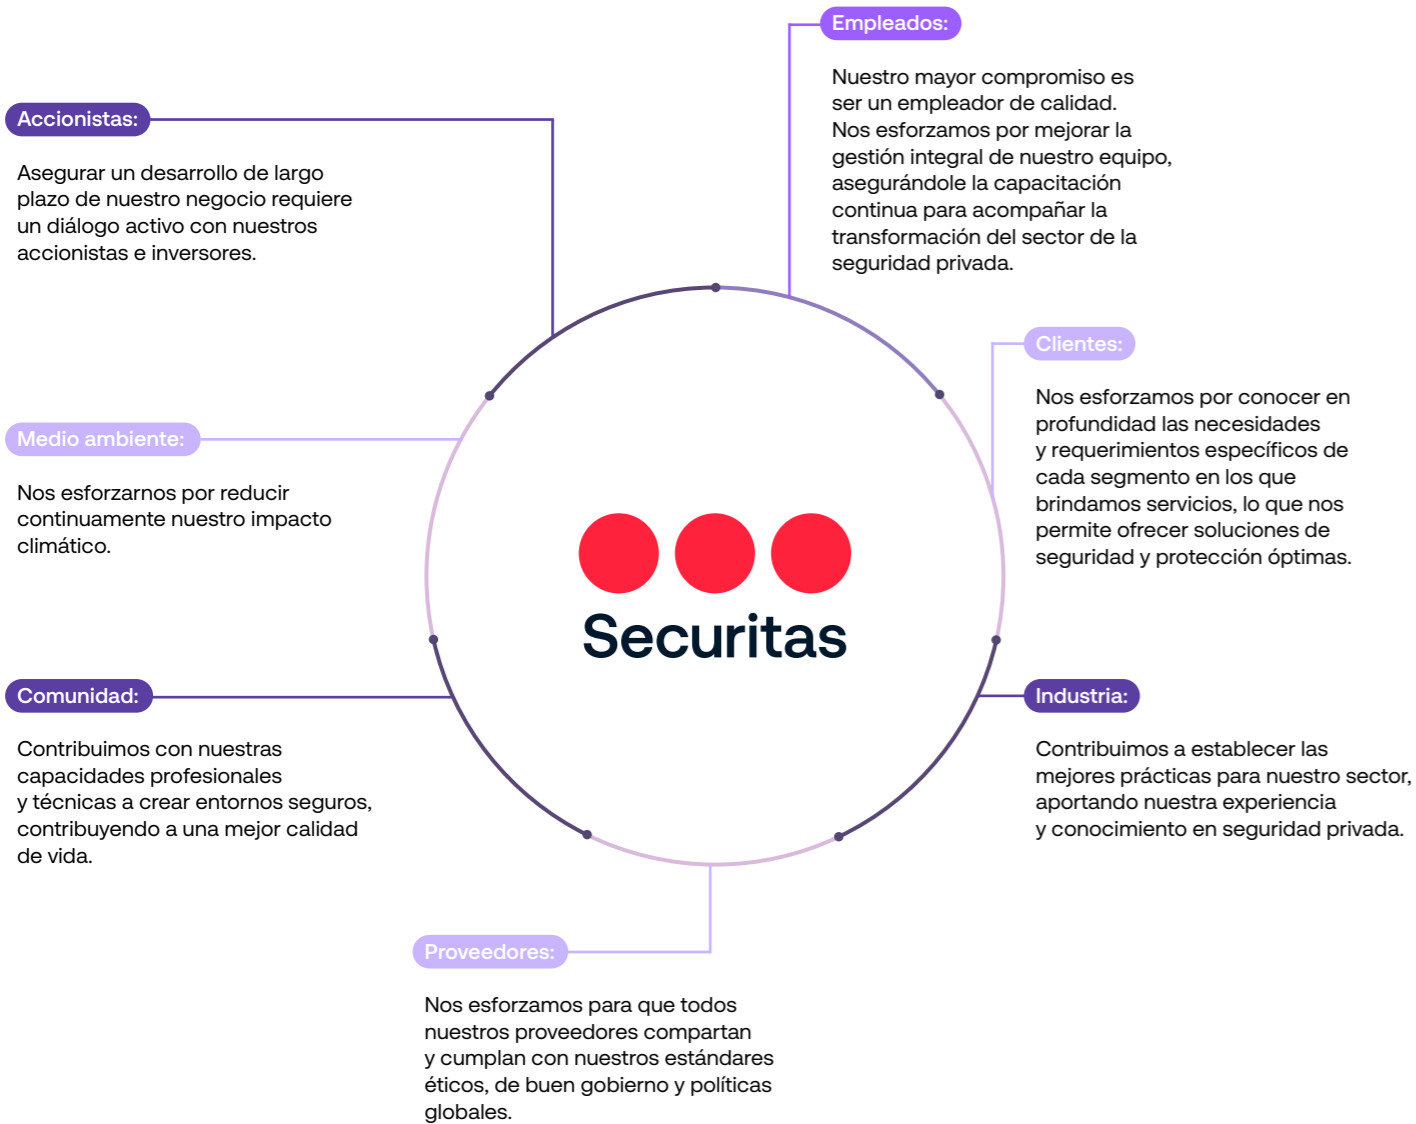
Accionistas:

Asegurar un desarrollo de largo plazo de nuestro negocio requiere un diálogo activo con nuestros accionistas e inversores.

Empleados:

Nuestro mayor compromiso es ser un empleador de calidad. Nos esforzamos por mejorar la gestión integral de nuestro equipo, asegurándole la capacitación continua para acompañar la transformación del sector de la seguridad privada.

Clientes:

Nos esforzamos por conocer en profundidad las necesidades y requerimientos específicos de cada segmento en los que brindamos servicios, lo que nos permite ofrecer soluciones de seguridad y protección óptimas.

Medio ambiente:

Nos esforzarnos por reducir continuamente nuestro impacto climático.

Securitas

Comunidad:

Contribuimos con nuestras capacidades profesionales y técnicas a crear entornos seguros, contribuyendo a una mejor calidad de vida.

Industria:

Contribuimos a establecer las mejores prácticas para nuestro sector, aportando nuestra experiencia y conocimiento en seguridad privada.

Proveedores:

Nos esforzamos para que todos nuestros proveedores compartan y cumplan con nuestros estándares éticos, de buen gobierno y políticas globales.